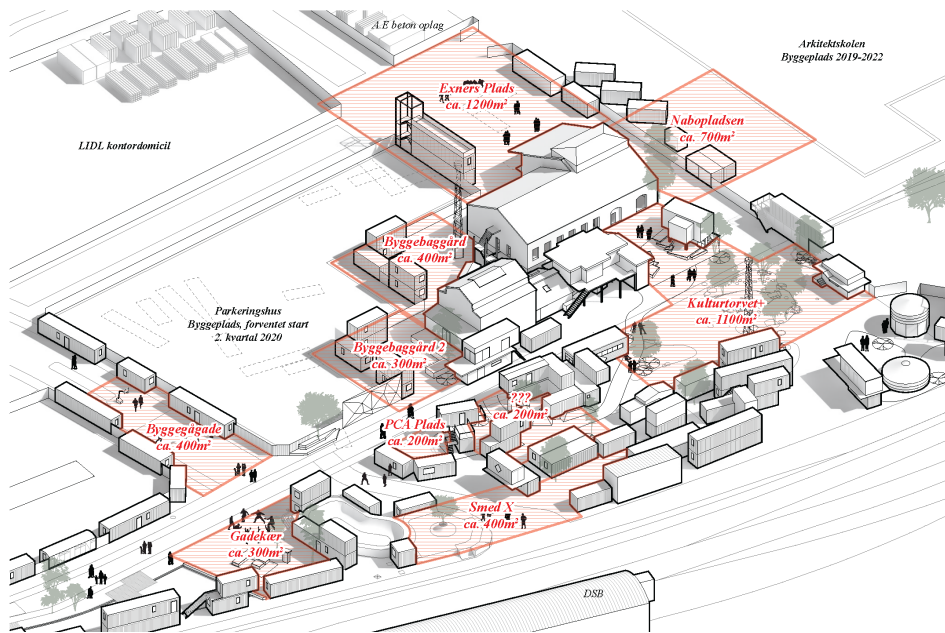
A.E beton oplag

Arkitektskolen
Byggeplads 2019-2022

Exners Plads
ca. 1200m²

Nabopladsen
ca. 700m²

LIDL kontordomicil

Byggebaggård
ca. 400m²

Parkeringshus
Byggeplads, forventet start
2. kvartal 2020

Kulturtorvet+
ca. 1100m²

Byggebaggård 2
ca. 300m²

???
ca. 200m²

PCA Plads
ca. 200m²

Byggegågade
ca. 400m²

Smed X
ca. 400m²

Gadekær
ca. 300m²

DSB